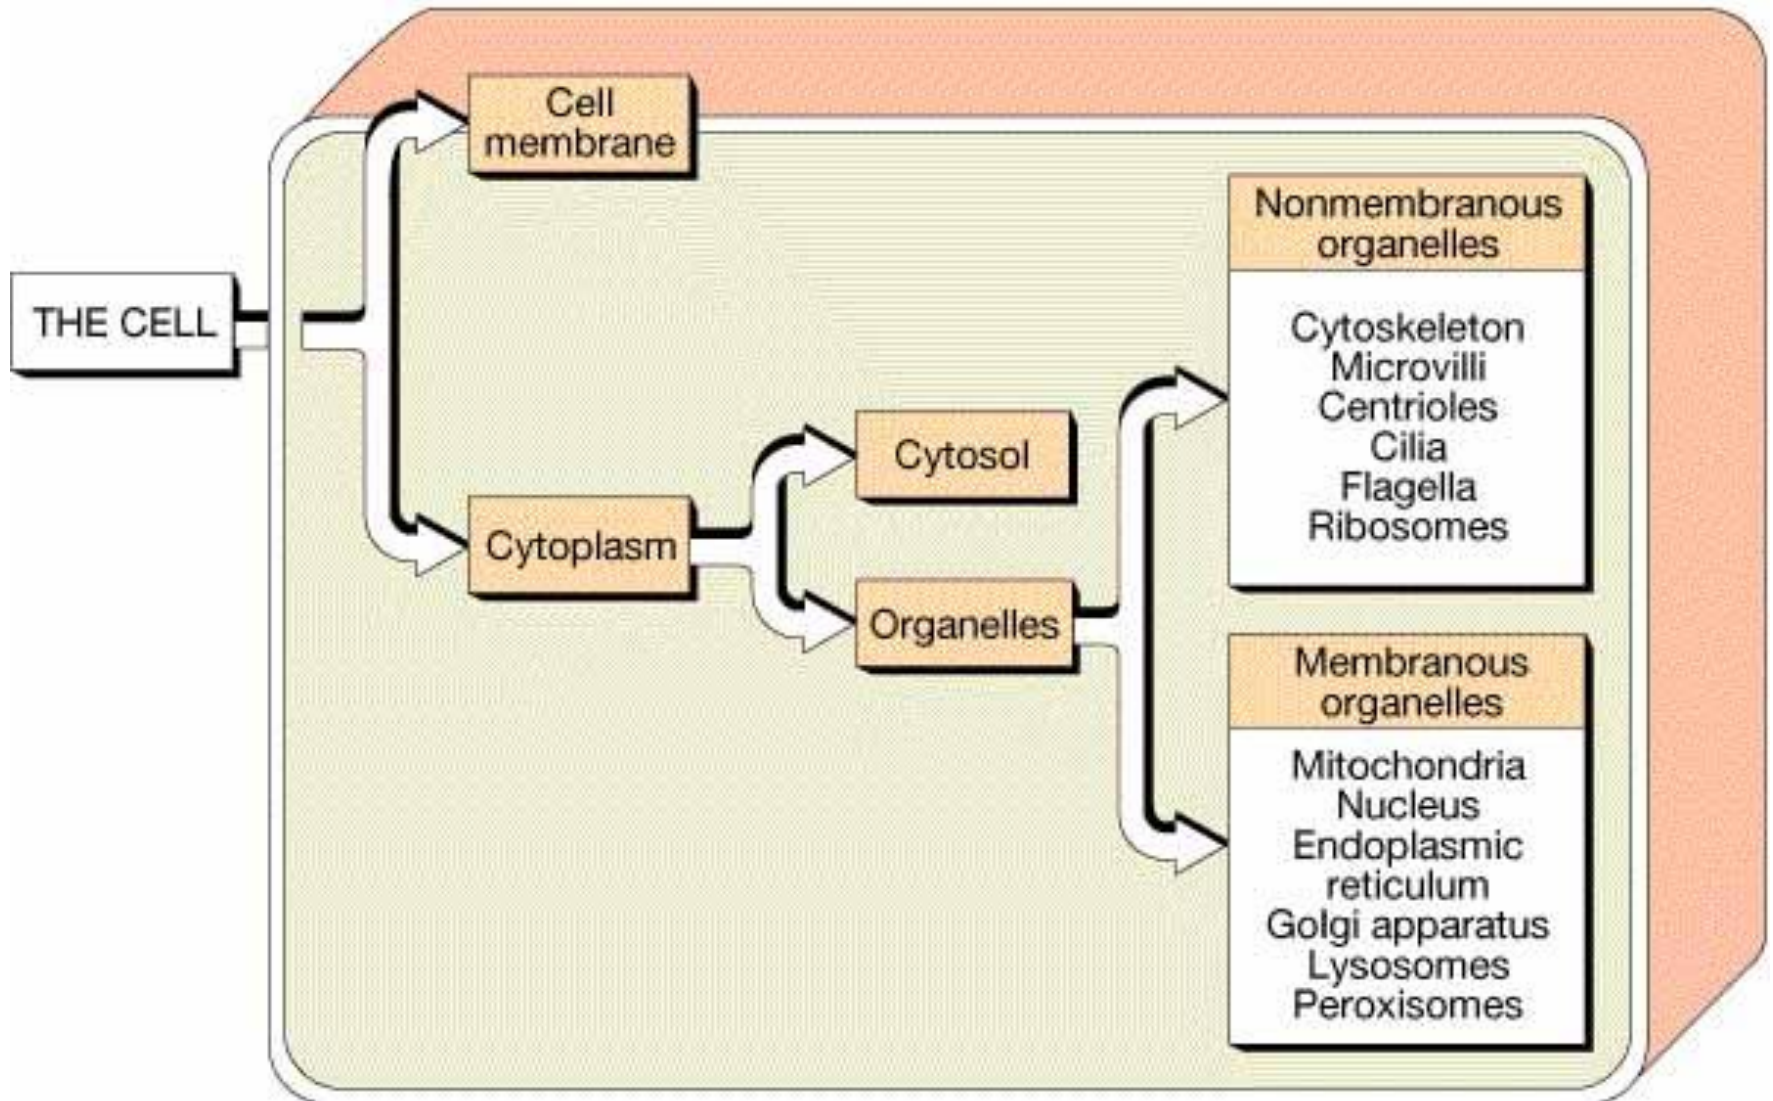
THE CELL

Cell membrane

Cytoplasm

Cytosol

Organelles

Nonmembranous organelles

Cytoskeleton
Microvilli
Centrioles
Cilia
Flagella
Ribosomes

Membranous organelles

Mitochondria
Nucleus
Endoplasmic reticulum
Golgi apparatus
Lysosomes
Peroxisomes